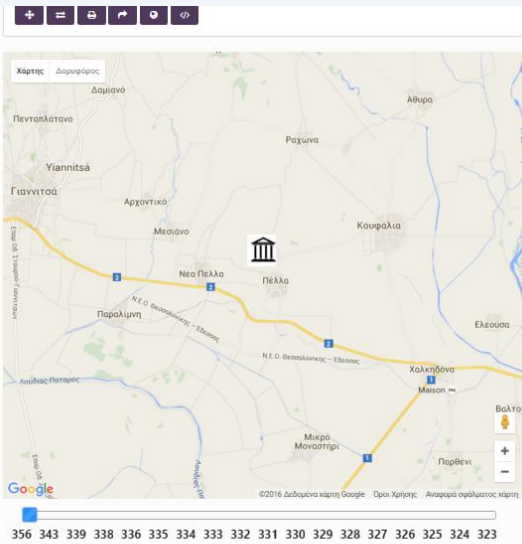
Χάρτης Δορυφόρος

Δαμιανό
Άθυρα
Πενταπλάτανο
Ραχώνα
Yiannitsá
Γιαννιτσά
Αρχοντικό
Κουφάλια
Μεσιανό
Νέα Πέλλα
Πέλλα
Παραλίμνη
Ν.Ε.Ο. Θεσσαλονίκης - Έδεσσας
Ν.Ε.Ο. Θεσσαλονίκης - Έδεσσας
Ελεούσα
Χαλκηδόνα
Λουδίας Ποταμός
Maison
Βαλτο
Μικρό Μοναστήρι
Παρθένι
Google
©2016 Δεδομένα χάρτη Google Όροι Χρήσης Αναφορά σφάλματος χάρτη

356 343 339 338 336 335 334 333 332 331 330 329 328 327 326 325 324 323